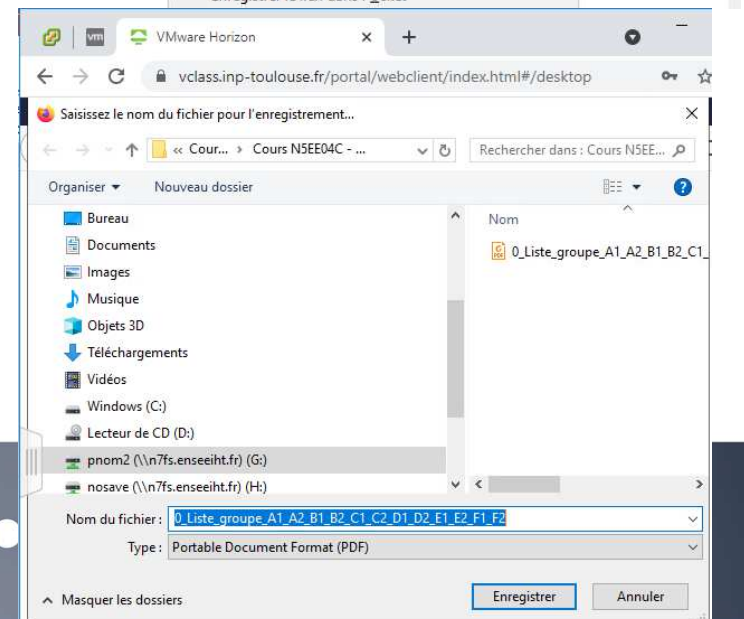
VMware Horizon
vclass.inp-toulouse.fr/portal/webclient/index.html#/desktop

Saisissez le nom du fichier pour l'enregistrement...
« Cour... › Cours N5EE04C - ...
Rechercher dans : Cours N5EE...
Organiser ▾
Nouveau dossier
Bureau
Documents
Images
Musique
Objets 3D
Téléchargements
Vidéos
Windows (C:)
Lecteur de CD (D:)
pnom2 (\\n7fs.enseeiht.fr) (G:)
nosave (\\n7fs.enseeiht.fr) (H:)
Nom
0_Liste_groupe_A1_A2_B1_B2_C1_
Nom du fichier : 0_Liste_groupe_A1_A2_B1_B2_C1_C2_D1_D2_E1_E2_F1_F2
Type : Portable Document Format (PDF)
Masquer les dossiers
Enregistrer
Annuler